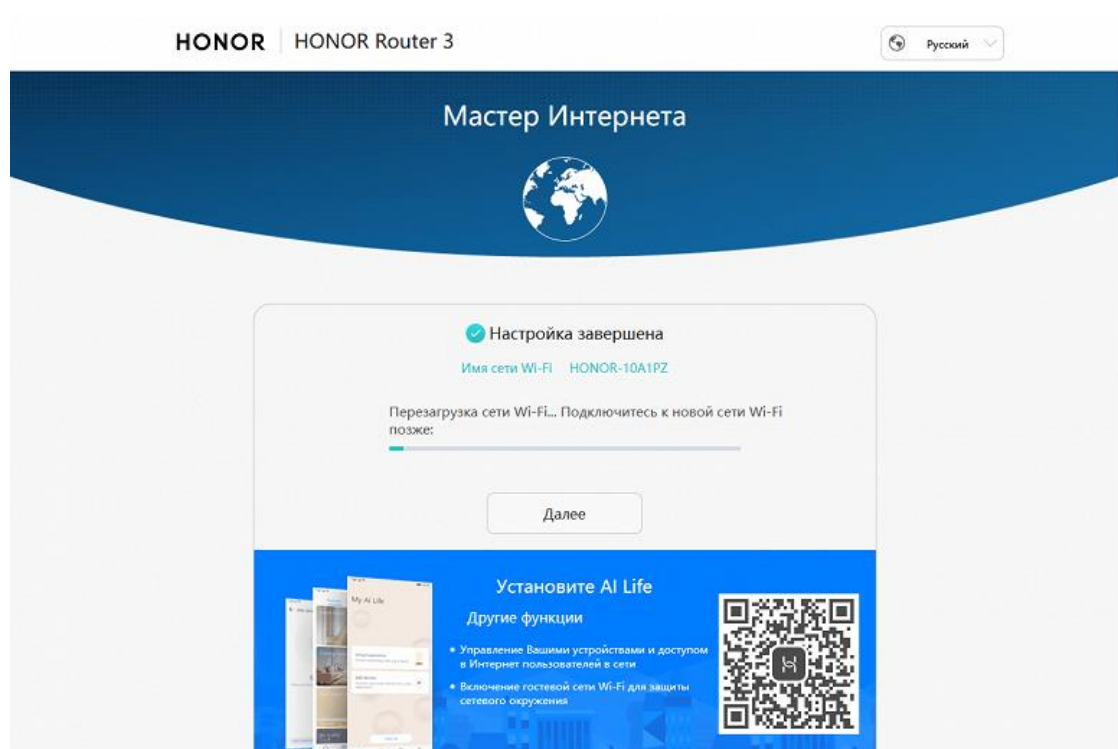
HONOR | HONOR Router 3

Русский

Мастер Интернета

Настройка завершена

Имя сети Wi-Fi HONOR-10A1PZ

Перезагрузка сети Wi-Fi... Подключитесь к новой сети Wi-Fi позже:

Далее

My AI Life

Установите AI Life

Другие функции

• Управление Вашими устройствами и доступом в Интернет пользователей в сети

• Включение гостевой сети Wi-Fi для защиты сетевого окружения